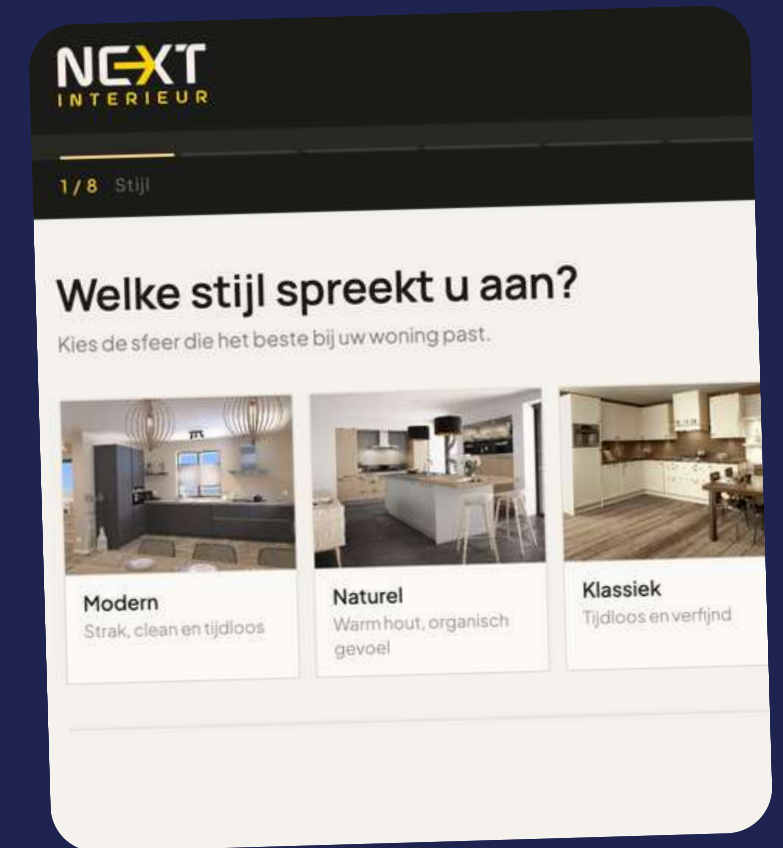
NEXT
INTERIEUR

1/8 Stijl

Welke stijl spreekt u aan?

Kies de sfeer die het beste bij uw woning past.

Modern
Strak, clean en tijdloos

Naturel
Warm hout, organisch gevoel

Klassiek
Tijdloos en verfijnd